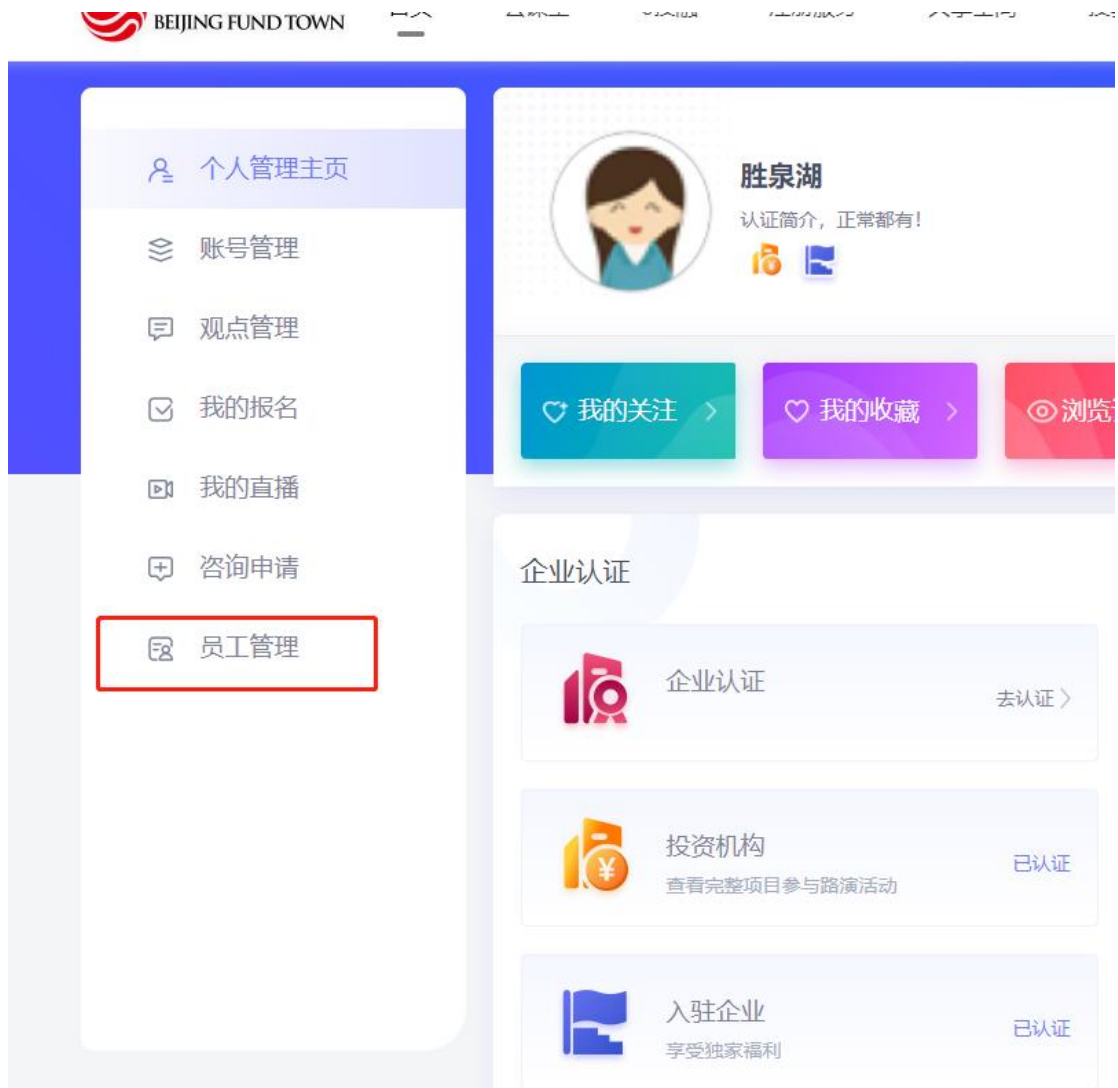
BEIJING FUND TOWN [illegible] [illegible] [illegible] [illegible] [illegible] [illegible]

个人管理主页
账号管理
观点管理
我的报名
我的直播
咨询申请
员工管理

胜泉湖
认证简介，正常都有！

我的关注 >
我的收藏 >
浏览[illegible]

企业认证

企业认证
去认证 >

投资机构
查看完整项目参与路演活动
已认证

入驻企业
享受独家福利
已认证